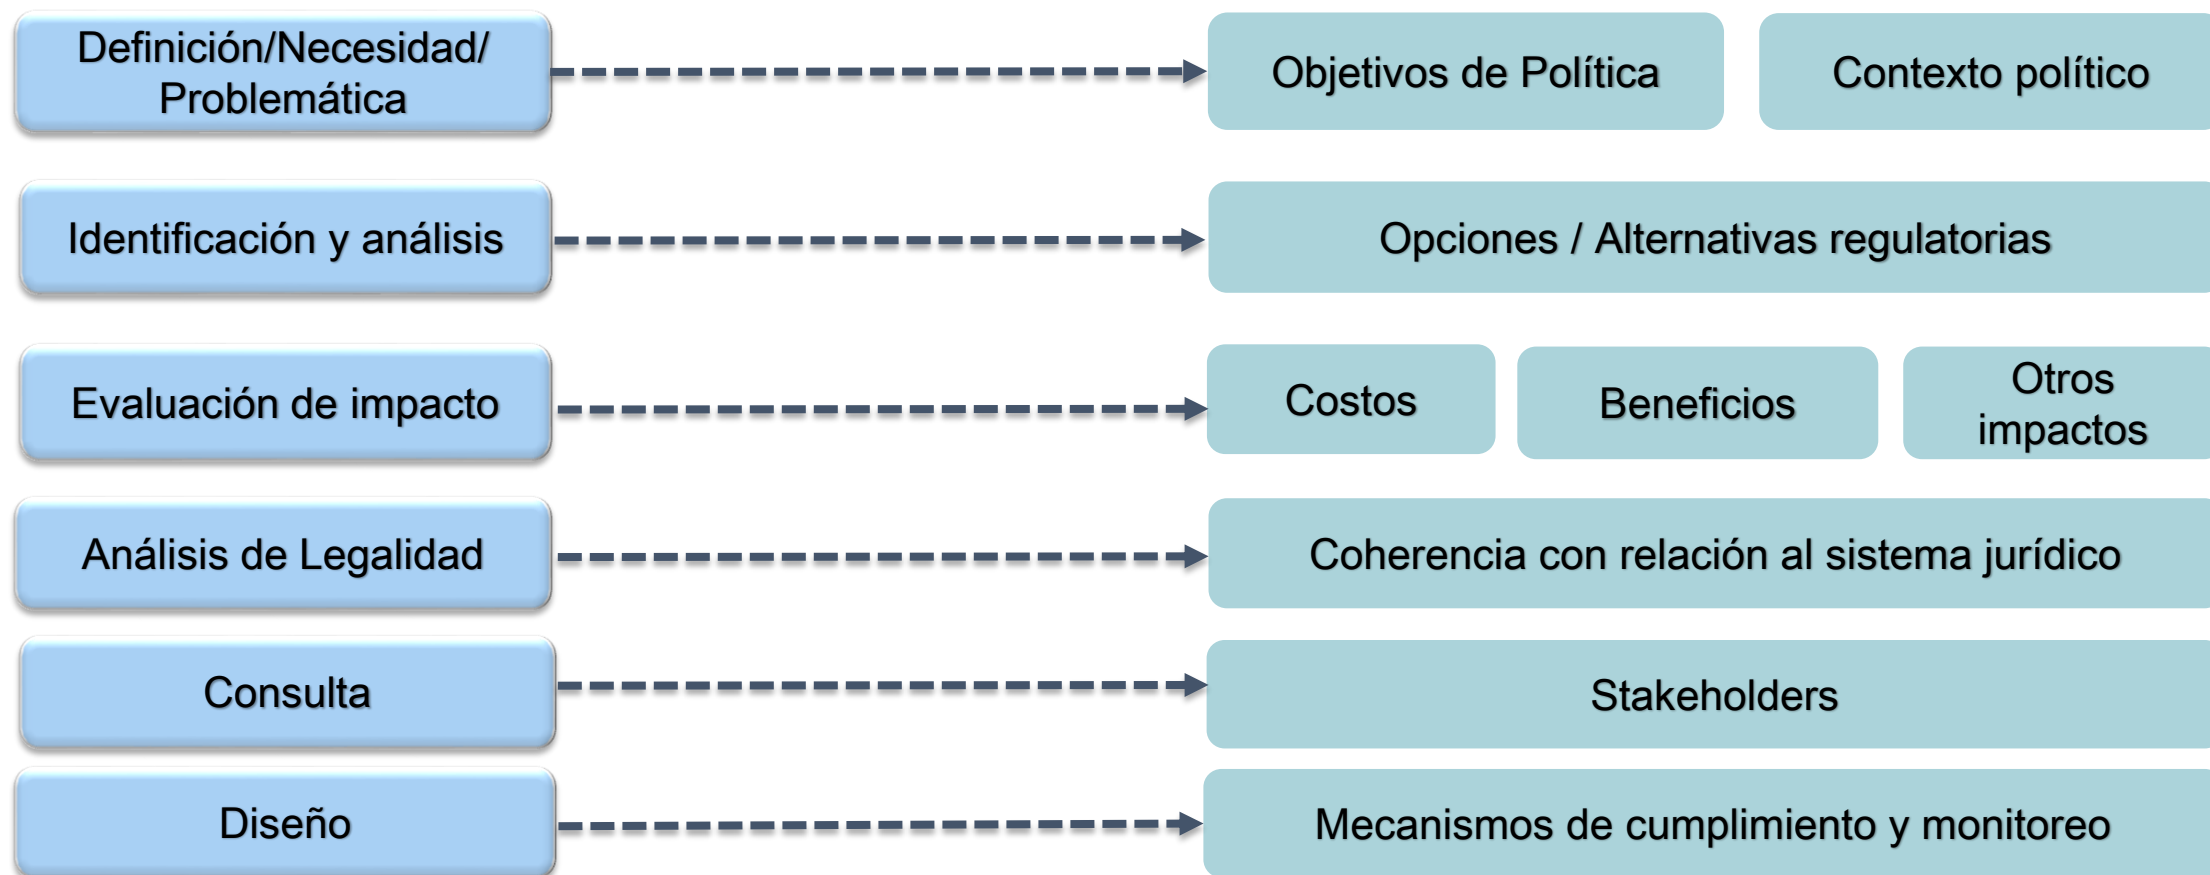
Definición/Necesidad/ Problemática

Objetivos de Política

Contexto político

Identificación y análisis

Opciones / Alternativas regulatorias

Evaluación de impacto

Costos

Beneficios

Otros impactos

Análisis de Legalidad

Coherencia con relación al sistema jurídico

Consulta

Stakeholders

Diseño

Mecanismos de cumplimiento y monitoreo